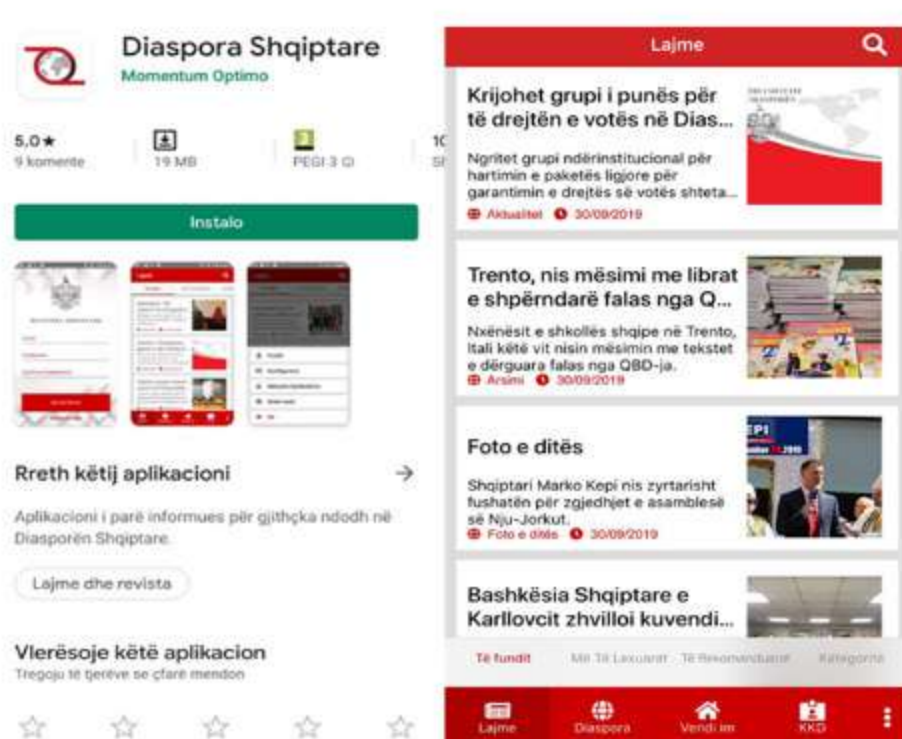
Diaspora Shqiptare
Momentum Optimo

5,0★
9 komente

19 MB

3
PEGI 3 ⓘ

1C
SI

Instalo

Rreth këtij aplikacioni →

Aplikacioni i parë informues për gjithçka ndodh në Diasporën Shqiptare.

Lajme dhe revista

Vlerësoje këtë aplikacion
Tregoju të tjerëve se çfarë mendon

☆ ☆ ☆ ☆ ☆

Lajme

Krijohet grupi i punës për të drejtën e votës në Dias...
Ngritet grupi ndërinstitucional për hartimin e paketës ligjore për garantimin e drejtës së votës shteta...
Aktualitet 30/09/2019

Trento, nis mësimi me librat e shpërndarë falas nga Q...
Nxënësit e shkollës shqipe në Trento, Itali këtë vit nisin mësimin me tekstet e dërguara falas nga QBD-ja.
Arsimi 30/09/2019

Foto e ditës
Shqiptari Marko Kepi nis zyrtarisht fushatën për zgjedhjet e asamblesë së Nju-Jorkut.
Foto e ditës 30/09/2019

Bashkësia Shqiptare e Karllovcit zhvilloi kuvendi...

Të fundit Më Të Lexuarat Të Rekomanduara Kategoritë

Lajme Diaspora Vendi im KKD